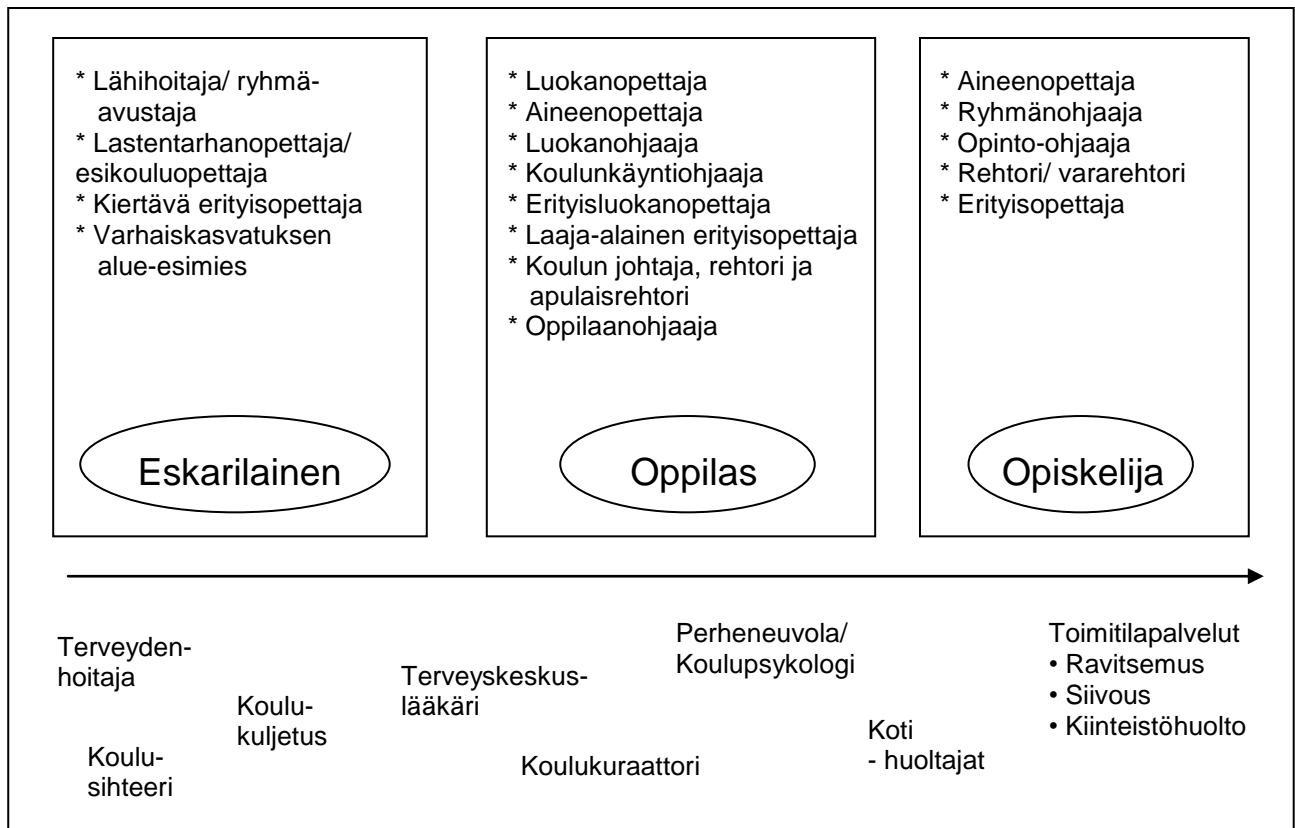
* Lähihoitaja/ ryhmäavustaja
* Lastentarhanopettaja/ esikouluopettaja
* Kiertävä erityisopettaja
* Varhaiskasvatuksen alue-esimies

Eskarilainen

* Luokanopettaja
* Aineenopettaja
* Luokanohjaaja
* Koulunkäyntiohjaaja
* Erityisluokanopettaja
* Laaja-alainen erityisopettaja
* Koulun johtaja, rehtori ja apulaisrehtori
* Oppilaanohjaaja

Oppilas

* Aineenopettaja
* Ryhmänohjaaja
* Opinto-ohjaaja
* Rehtori/ vararehtori
* Erityisopettaja

Opiskelija

Terveydenhoitaja

Koulusihteeri

Koulukuljetus

Terveyskeskuslääkäri

Koulukuraattori

Perheneuvola/ Koulupsykologi

Koti - huoltajat

Toimitilapalvelut
• Ravitsemus
• Siivous
• Kiinteistöhuolto